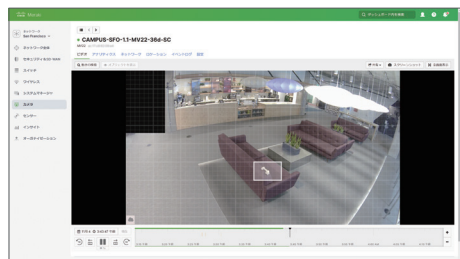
Meraki

ネットワーク
San Francisco

ネットワーク全体

セキュリティ&SD-WAN

スイッチ

ワイヤレス

システムマネージャー

カメラ

センサー

インサイト

オーガナイゼーション

CAMPUS-SFO-1.1-MV22-36d-SC

MV22

ビデオ

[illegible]

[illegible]

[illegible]